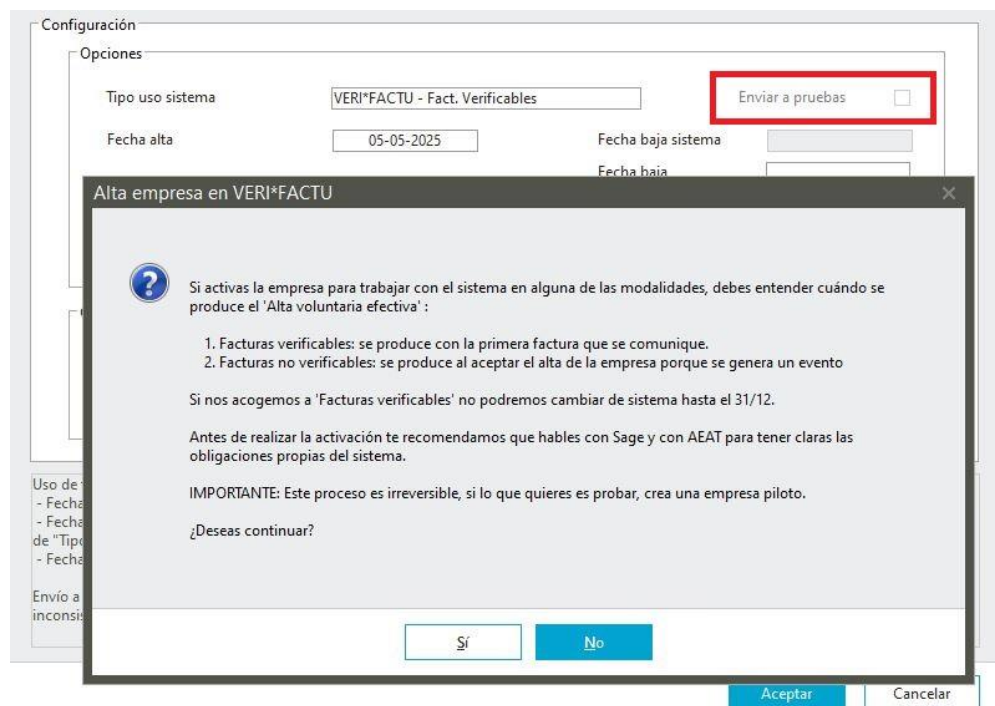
Configuración

Opciones

Tipo uso sistema
VERI*FACTU - Fact. Verificables
Enviar a pruebas

Fecha alta
05-05-2025
Fecha baja sistema

Fecha baja

Alta empresa en VERI*FACTU

Si activas la empresa para trabajar con el sistema en alguna de las modalidades, debes entender cuándo se produce el 'Alta voluntaria efectiva' :

1. Facturas verificables: se produce con la primera factura que se comunique.
2. Facturas no verificables: se produce al aceptar el alta de la empresa porque se genera un evento

Si nos acogemos a 'Facturas verificables' no podremos cambiar de sistema hasta el 31/12.

Antes de realizar la activación te recomendamos que hables con Sage y con AEAT para tener claras las obligaciones propias del sistema.

IMPORTANTE: Este proceso es irreversible, si lo que quieres es probar, crea una empresa piloto.

¿Deseas continuar?

Sí
No

Uso de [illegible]
- Fecha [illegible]
- Fecha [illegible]
de "Tipo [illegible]
- Fecha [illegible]

Envío a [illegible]
inconsis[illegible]

Aceptar
Cancelar